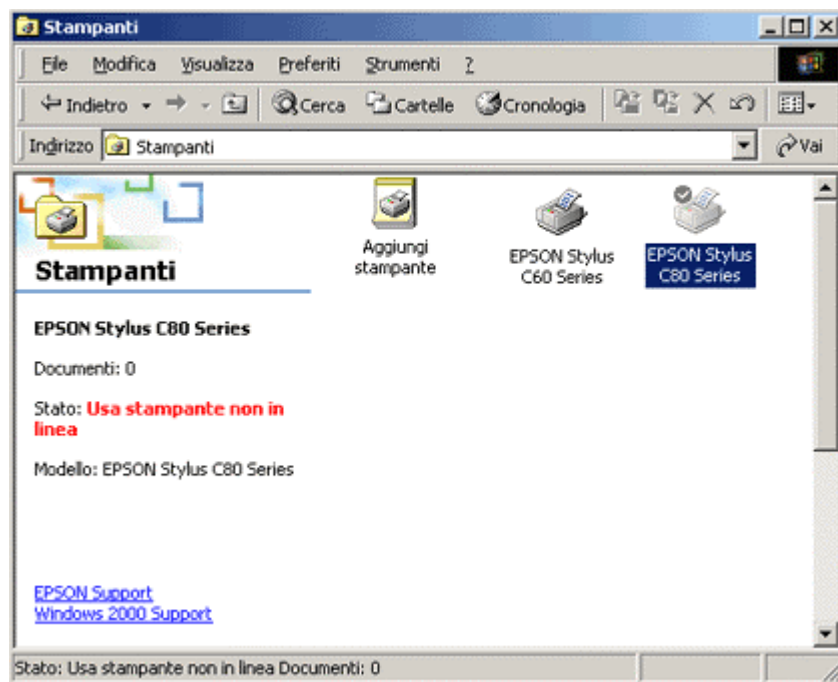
Stampanti

File Modifica Visualizza Preferiti Strumenti ?

Indietro Cerca Cartelle Cronologia

Indirizzo Stampanti Vai

Stampanti

Aggiungi stampante

EPSON Stylus C60 Series

EPSON Stylus C80 Series

EPSON Stylus C80 Series

Documenti: 0

Stato: Usa stampante non in linea

Modello: EPSON Stylus C80 Series

EPSON Support
Windows 2000 Support

Stato: Usa stampante non in linea Documenti: 0